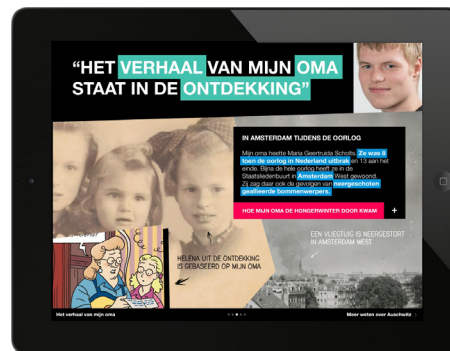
"HET VERHAAL VAN MIJN OMA STAAT IN DE ONTDEKKING"

IN AMSTERDAM TIJDENS DE OORLOG

Mijn oma heette Maria Geertruida Scholte. Ze was 6 toen de oorlog in Nederland uitbrak en 13 aan het einde. Bijna de hele oorlog heeft ze in de Staatsliedenbuurt in Amsterdam West gewoond. Zij zag daar ook de gevolgen van neergeschoten geallieerde bommenwerpers.

HOE MIJN OMA DE HONGERWINTER DOOR KWAM +

HELENA UIT DE ONTDEKKING IS GEBASEERD OP MIJN OMA

EEN VLIEGTUIG IS NEERGESTORT IN AMSTERDAM WEST

Het verhaal van mijn oma

Meer weten over Auschwitz